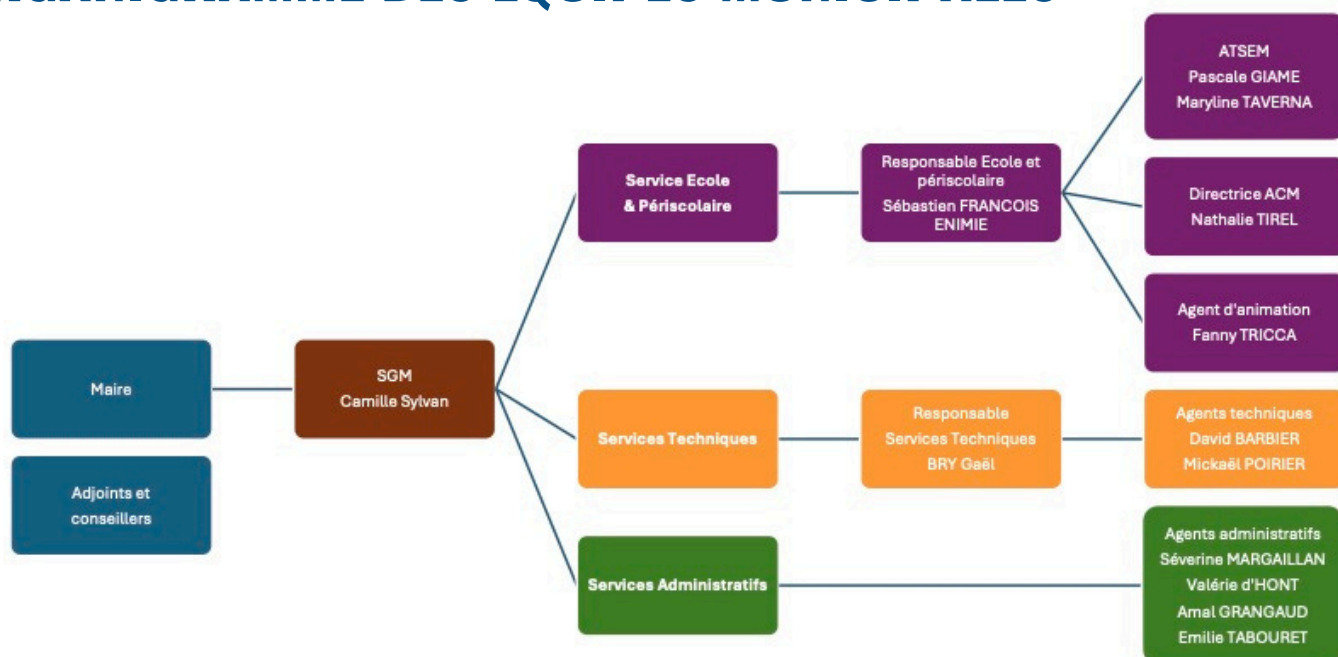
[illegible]

Maire

Adjoints et conseillers

SGM
Camille Sylvan

Service Ecole & Périscolaire

Responsable Ecole et périscolaire
Sébastien FRANCOIS ENIMIE

ATSEM
Pascale GIAME
Maryline TAVERNA

Directrice ACM
Nathalie TIREL

Agent d'animation
Fanny TRICCA

Services Techniques

Responsable
Services Techniques
BRY Gaël

Agents techniques
David BARBIER
Mickaël POIRIER

Services Administratifs

Agents administratifs
Séverine MARGAILLAN
Valérie d'HONT
Amal GRANGAUD
Emilie TABOURET